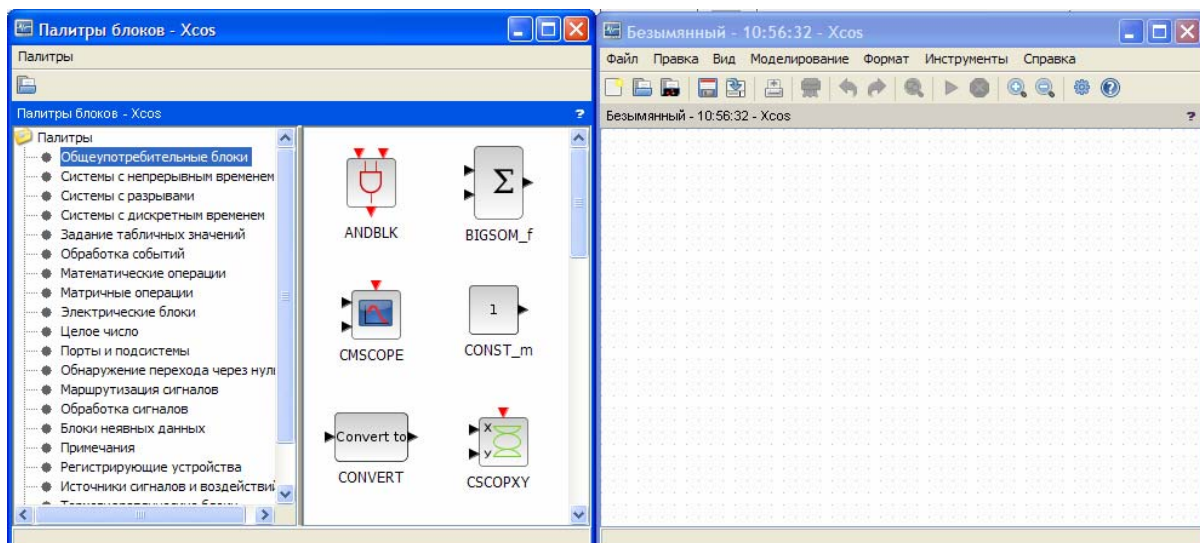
Палитры блоков - Xcos

Палитры

Палитры блоков - Xcos ?

Палитры
Общеупотребительные блоки
Системы с непрерывным временем
Системы с разрывами
Системы с дискретным временем
Задание табличных значений
Обработка событий
Математические операции
Матричные операции
Электрические блоки
Целое число
Порты и подсистемы
Обнаружение перехода через нул
Маршрутизация сигналов
Обработка сигналов
Блоки неявных данных
Примечания
Регистрирующие устройства
Источники сигналов и воздействи
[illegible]

ANDBLK
$\Sigma$
BIGSOM_f
CMSCOPE
1
CONST_m
Convert to
CONVERT
x
y
CSCOPXY

Безымянный - 10:56:32 - Xcos

Файл Правка Вид Моделирование Формат Инструменты Справка

Безымянный - 10:56:32 - Xcos ?